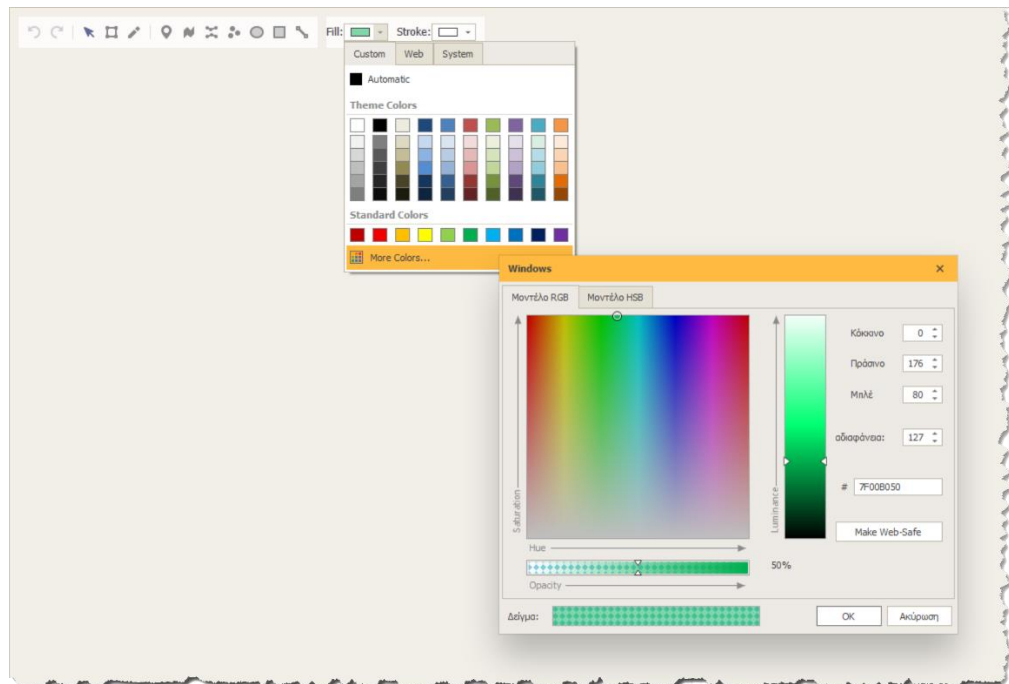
Fill: Stroke:

Custom Web System

Automatic

Theme Colors

Standard Colors

More Colors...

Windows

Μοντέλο RGB Μοντέλο HSB

Saturation

Hue

Opacity

Luminance

50%

Κόκκινο 0

Πράσινο 176

Μπλέ 80

αδιαφάνεια: 127

# 7F00B050

Make Web-Safe

Δείγμα:

OK Ακύρωση